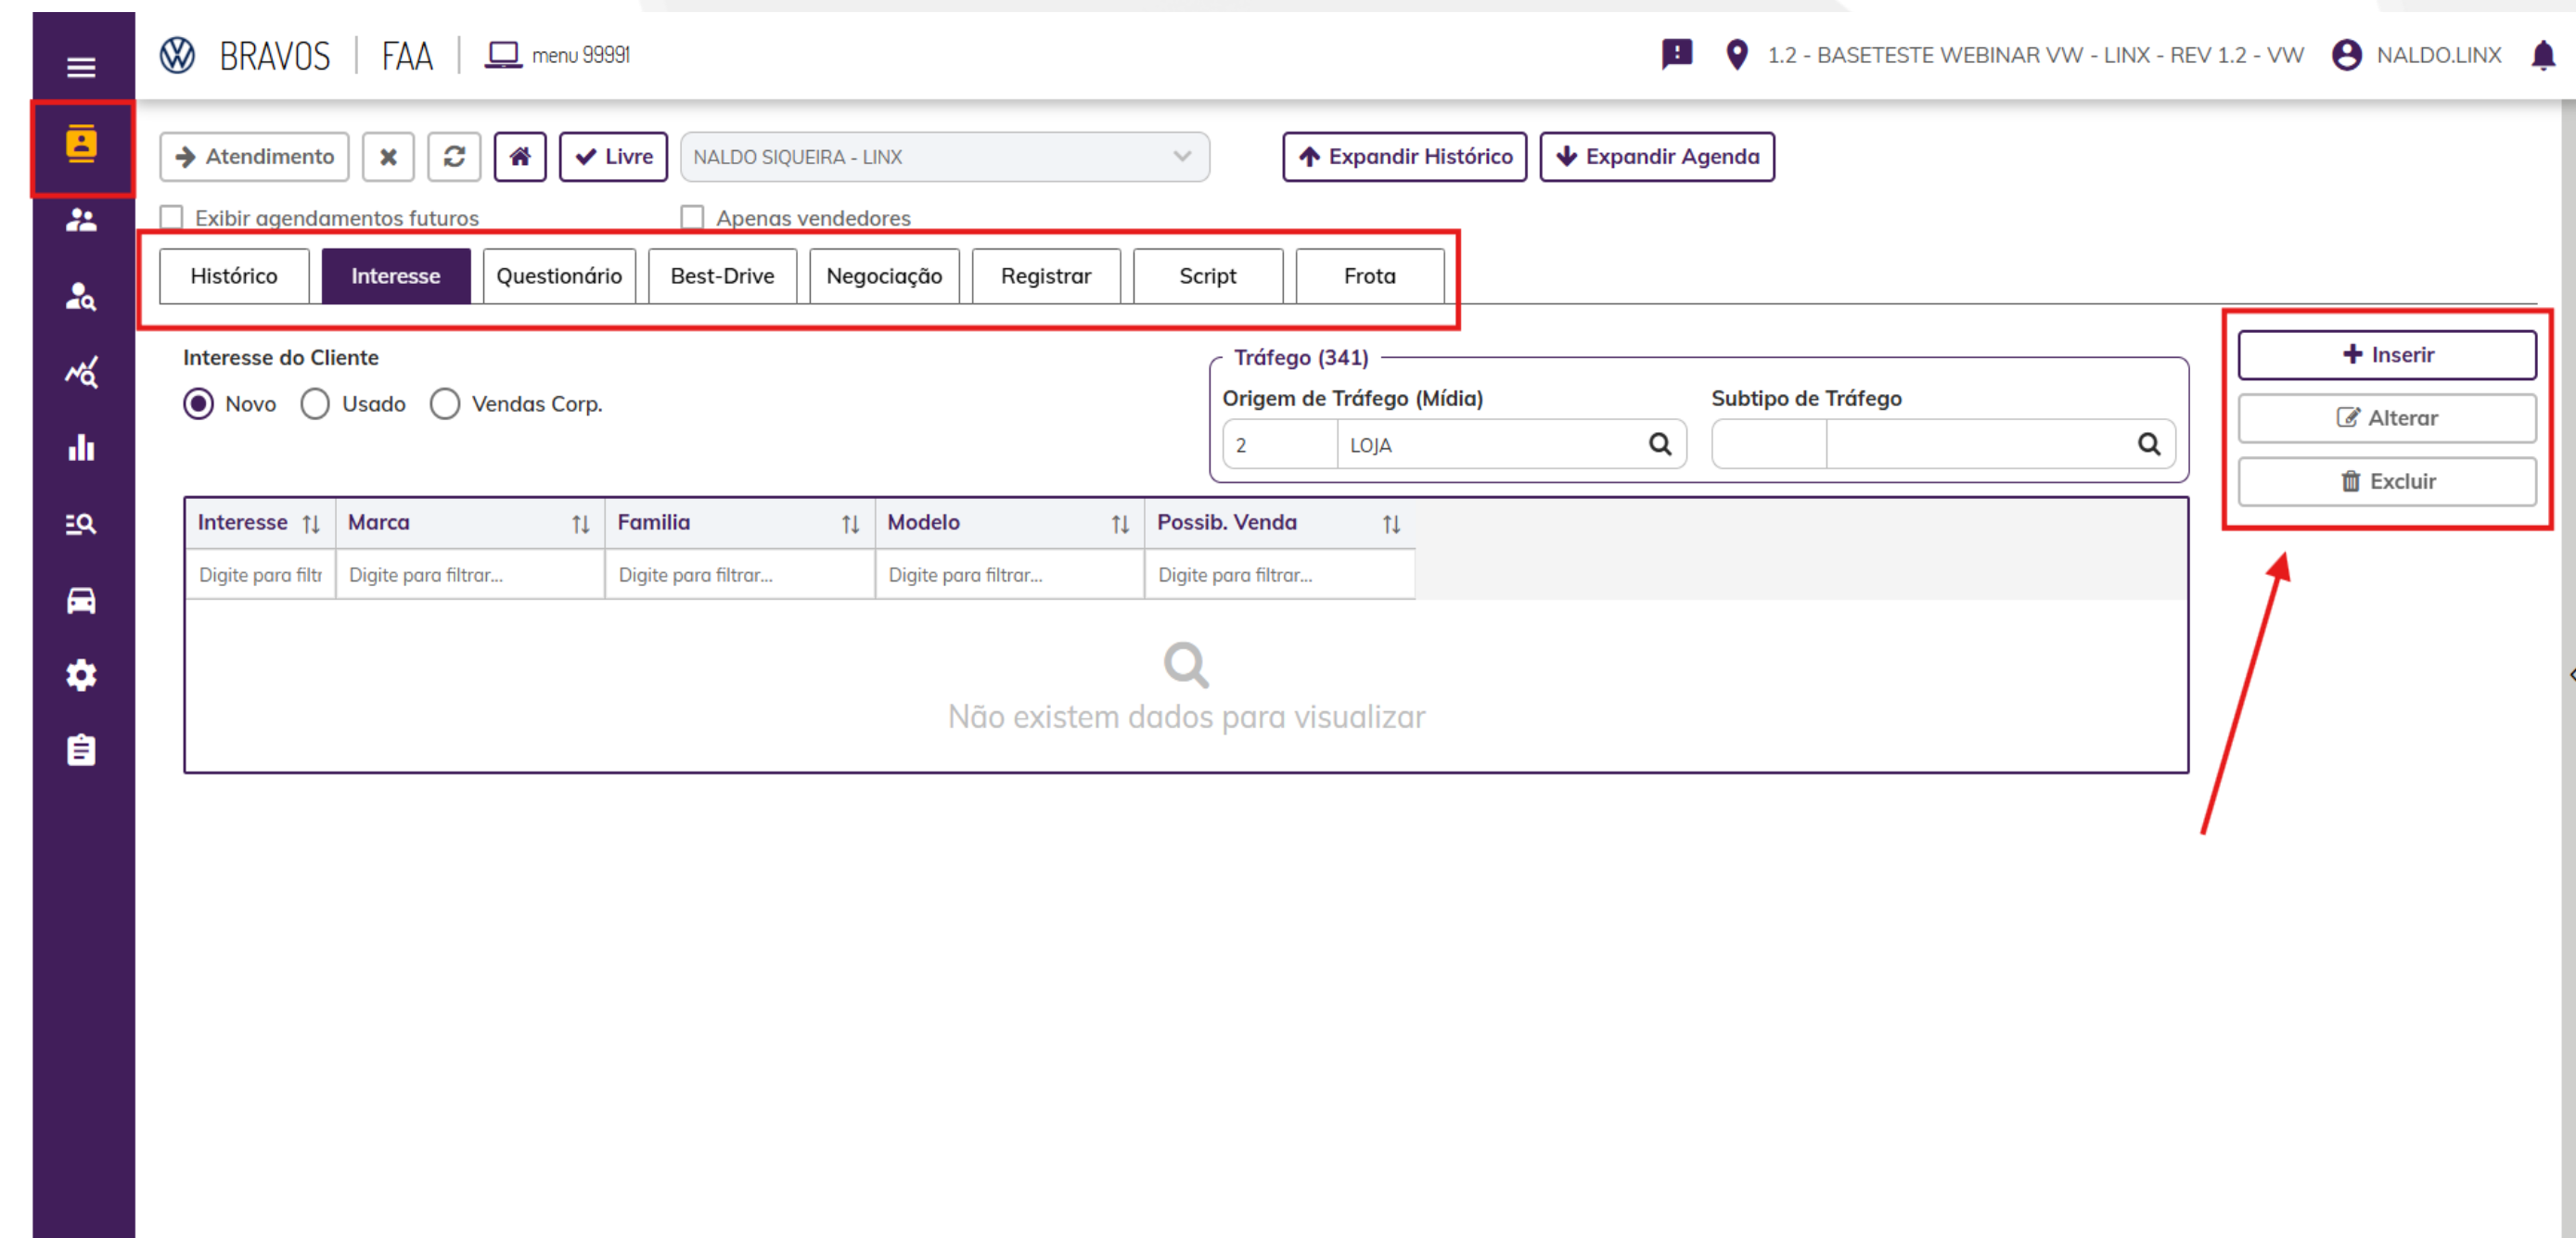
BRAVOS | FAA | menu 99991

1.2 - BASETESTE WEBINAR VW - LINX - REV 1.2 - VW NALDO.LINX

Atendimento Livre NALDO SIQUEIRA - LINX Expandir Histórico Expandir Agenda

Exibir agendamentos futuros Apenas vendedores

Histórico Interesse Questionário Best-Drive Negociação Registrar Script Frota

Interesse do Cliente
Novo Usado Vendas Corp.

Tráfego (341)
Origem de Tráfego (Mídia) Subtipo de Tráfego
2 LOJA

Inserir
Alterar
Excluir

| Interesse | Marca | Familia | Modelo | Possib. Venda |
|---|---|---|---|---|
| Digite para filtr | Digite para filtrar... | Digite para filtrar... | Digite para filtrar... | Digite para filtrar... |

Não existem dados para visualizar